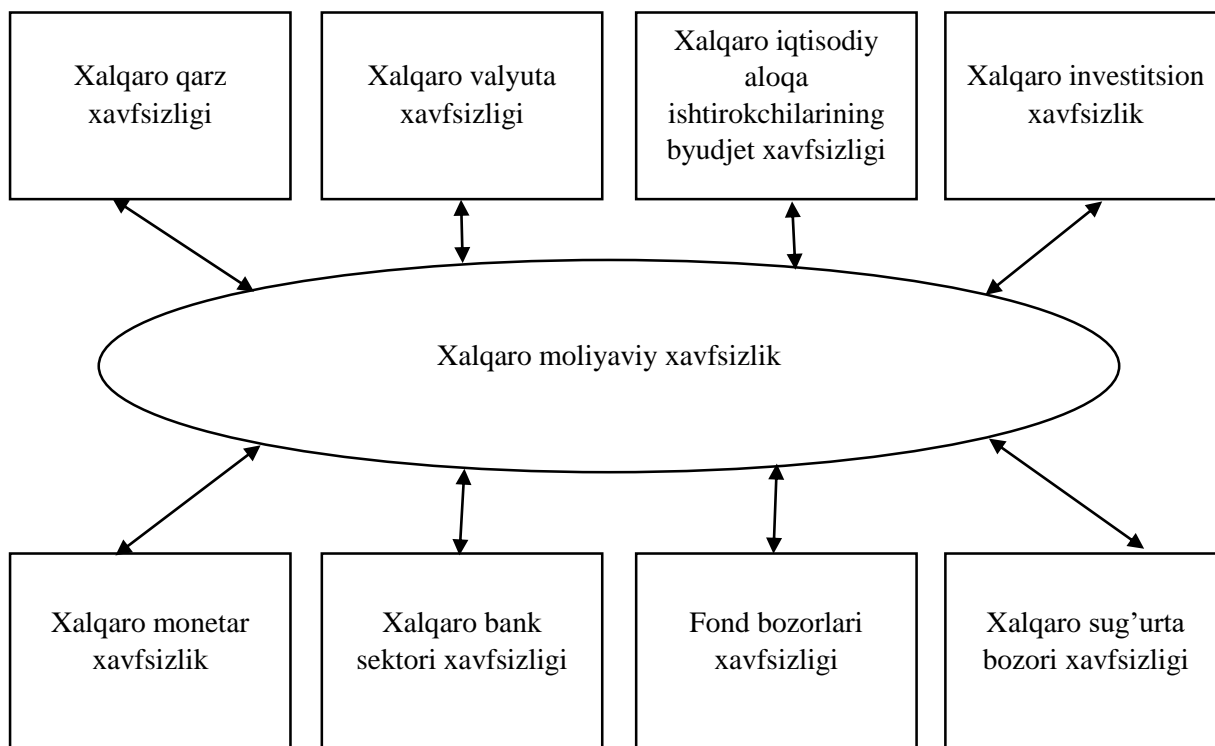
Xalqaro qarz xavfsizligi

Xalqaro valyuta xavfsizligi

Xalqaro iqtisodiy aloqa ishtirokchilarining byudjet xavfsizligi

Xalqaro investitsion xavfsizlik

Xalqaro moliyaviy xavfsizlik

Xalqaro monetar xavfsizlik

Xalqaro bank sektori xavfsizligi

Fond bozorlari xavfsizligi

Xalqaro sug'urta bozori xavfsizligi